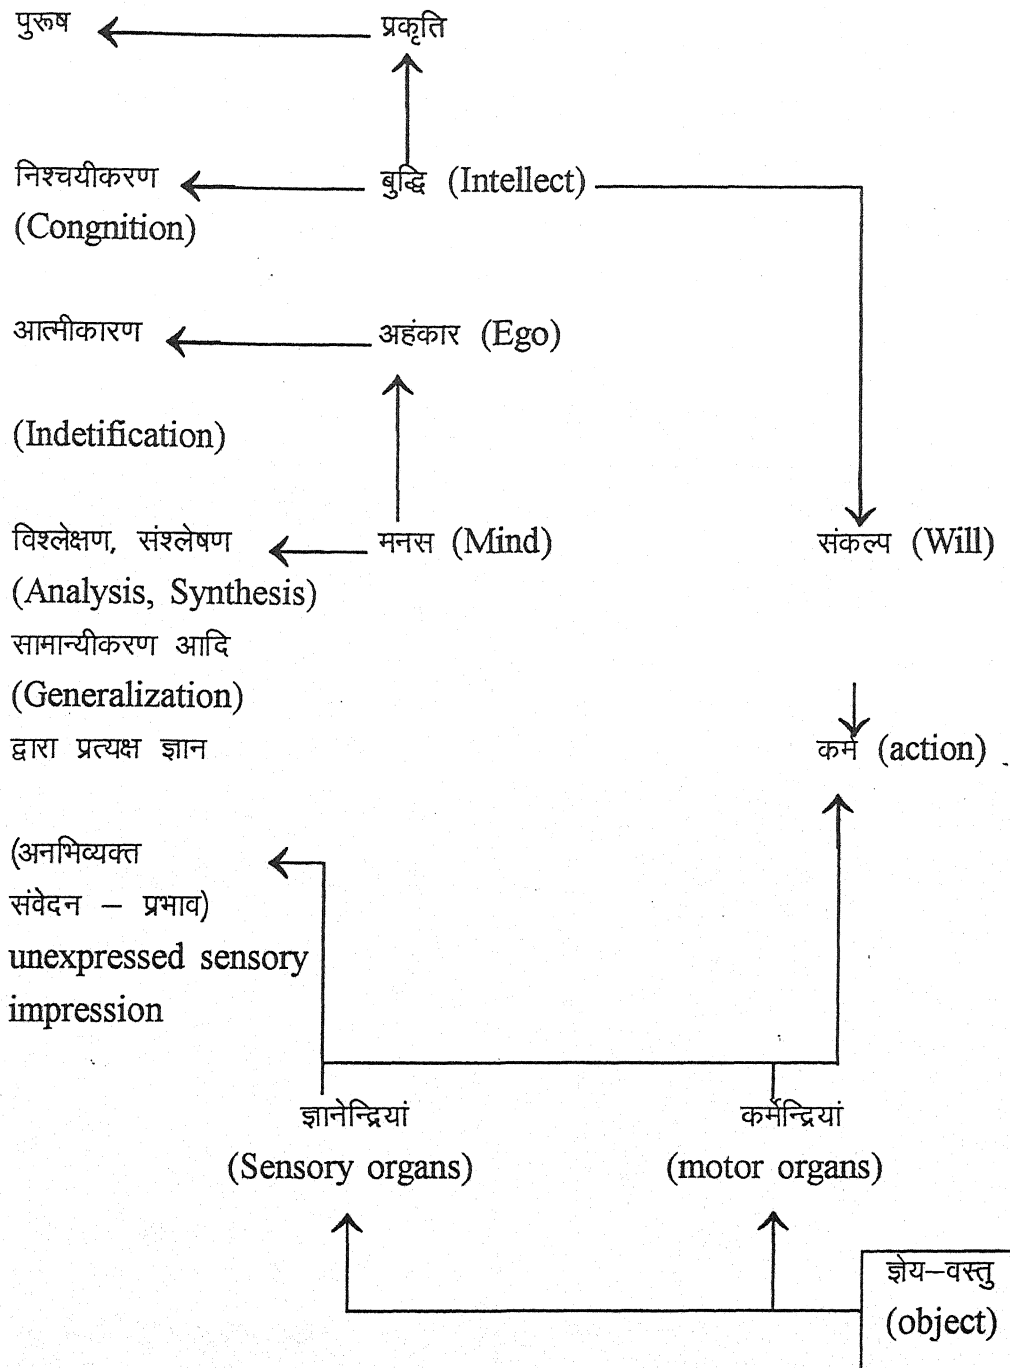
पुरूष प्रकृति

निश्चयीकरण (Congnition) बुद्धि (Intellect)

आत्मीकारण अहंकार (Ego)

(Indetification)

विश्लेक्षण, संश्लेषण (Analysis, Synthesis) सामान्यीकरण आदि (Generalization) द्वारा प्रत्यक्ष ज्ञान

मनस (Mind)

संकल्प (Will)

कर्म (action)

(अनभिव्यक्त संवेदन – प्रभाव) unexpressed sensory impression

ज्ञानेन्द्रियां (Sensory organs)

कर्मेन्द्रियां (motor organs)

ज्ञेय–वस्तु (object)